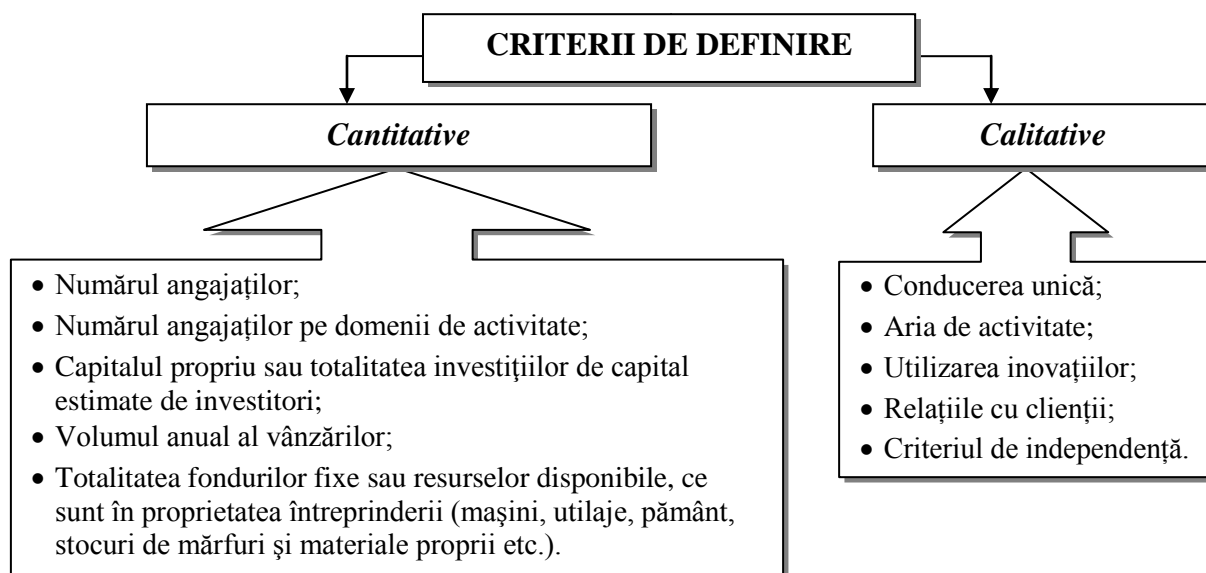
CRITERII DE DEFINIRE

Cantitative

Calitative

- Numărul angajaților;
- Numărul angajaților pe domenii de activitate;
- Capitalul propriu sau totalitatea investiţiilor de capital estimate de investitori;
- Volumul anual al vânzărilor;
- Totalitatea fondurilor fixe sau resurselor disponibile, ce sunt în proprietatea întreprinderii (maşini, utilaje, pământ, stocuri de mărfuri şi materiale proprii etc.).

- Conducerea unică;
- Aria de activitate;
- Utilizarea inovațiilor;
- Relațiile cu clienții;
- Criteriul de independență.